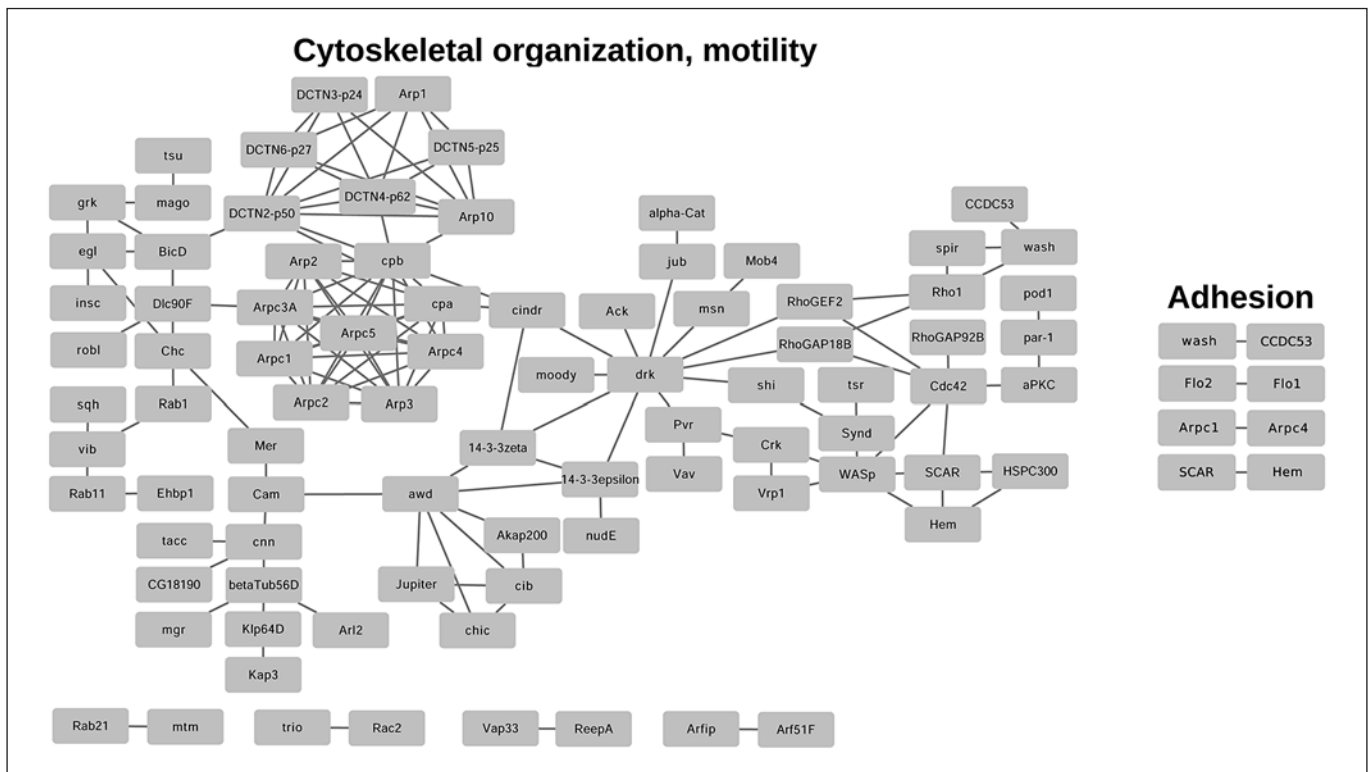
Cytoskeletal organization, motility

DCTN3-p24
Arp1
DCTN6-p27
DCTN5-p25
tsu
DCTN4-p62
grk
mago
DCTN2-p50
Arp10
alpha-Cat
CCDC53
egl
BicD
Arp2
cpb
jub
Mob4
spir
wash
insc
Dlc90F
Arpc3A
cpa
cindr
Ack
msn
RhoGEF2
Rho1
pod1
Arpc5
robl
Chc
Arpc1
Arpc4
RhoGAP18B
RhoGAP92B
par-1
moody
drk
sqh
Rab1
Arpc2
Arp3
shi
tsr
Cdc42
aPKC
vib
Mer
Pvr
Synd
14-3-3zeta
Crk
Rab11
Ehbp1
Cam
awd
14-3-3epsilon
Vav
WASp
SCAR
HSPC300
Vrp1
Akap200
nudE
Hem
tacc
cnn
CG18190
betaTub56D
Jupiter
cib
mgr
Klp64D
Arl2
chic
Kap3
Rab21
mtm
trio
Rac2
Vap33
ReepA
Arfip
Arf51F

Adhesion

wash
CCDC53
Flo2
Flo1
Arpc1
Arpc4
SCAR
Hem